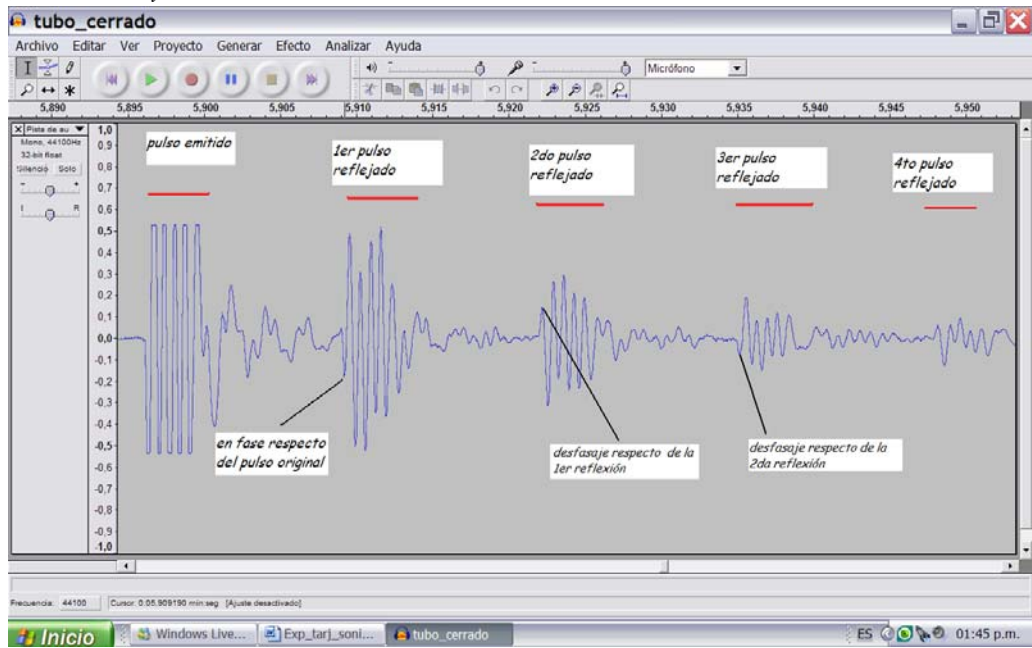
tubo_cerrado

Archivo Editar Ver Proyecto Generar Efecto Analizar Ayuda

Micrófono

5,890 5,895 5,900 5,905 5,910 5,915 5,920 5,925 5,930 5,935 5,940 5,945 5,950

Pista de au
Mono, 44100Hz
32-bit float
Silencio Solo
L R

1,0
0,9
0,8
0,7
0,6
0,5
0,4
0,3
0,2
0,1
0,0
-0,1
-0,2
-0,3
-0,4
-0,5
-0,6
-0,7
-0,8
-0,9
-1,0

pulso emitido

1er pulso reflejado

2do pulso reflejado

3er pulso reflejado

4to pulso reflejado

en fase respecto del pulso original

desfasaje respecto de la 1er reflexión

desfasaje respecto de la 2da reflexión

Frecuencia: 44100 Cursor: 0:05.909190 min:seg [Ajuste desactivado]

Inicio Windows Live... Exp_tarj_soni... tubo_cerrado ES 01:45 p.m.